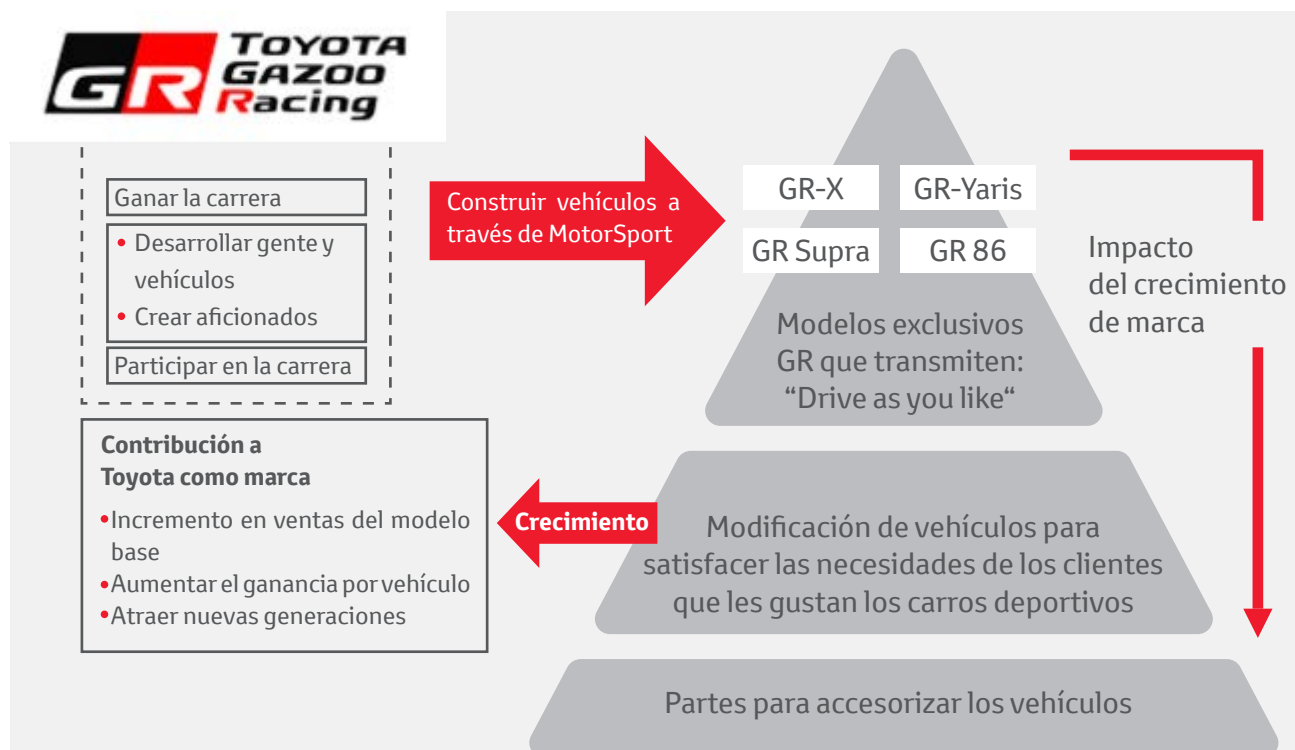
GR TOYOTA GAZOO Racing

Ganar la carrera

• Desarrollar gente y vehículos
• Crear aficionados

Participar en la carrera

Construir vehículos a través de MotorSport

GR-X
GR-Yaris
GR Supra
GR 86

Modelos exclusivos GR que transmiten: “Drive as you like“

Impacto del crecimiento de marca

Contribución a Toyota como marca

•Incremento en ventas del modelo base
•Aumentar el ganancia por vehículo
•Atraer nuevas generaciones

Crecimiento

Modificación de vehículos para satisfacer las necesidades de los clientes que les gustan los carros deportivos

Partes para accesorizar los vehículos